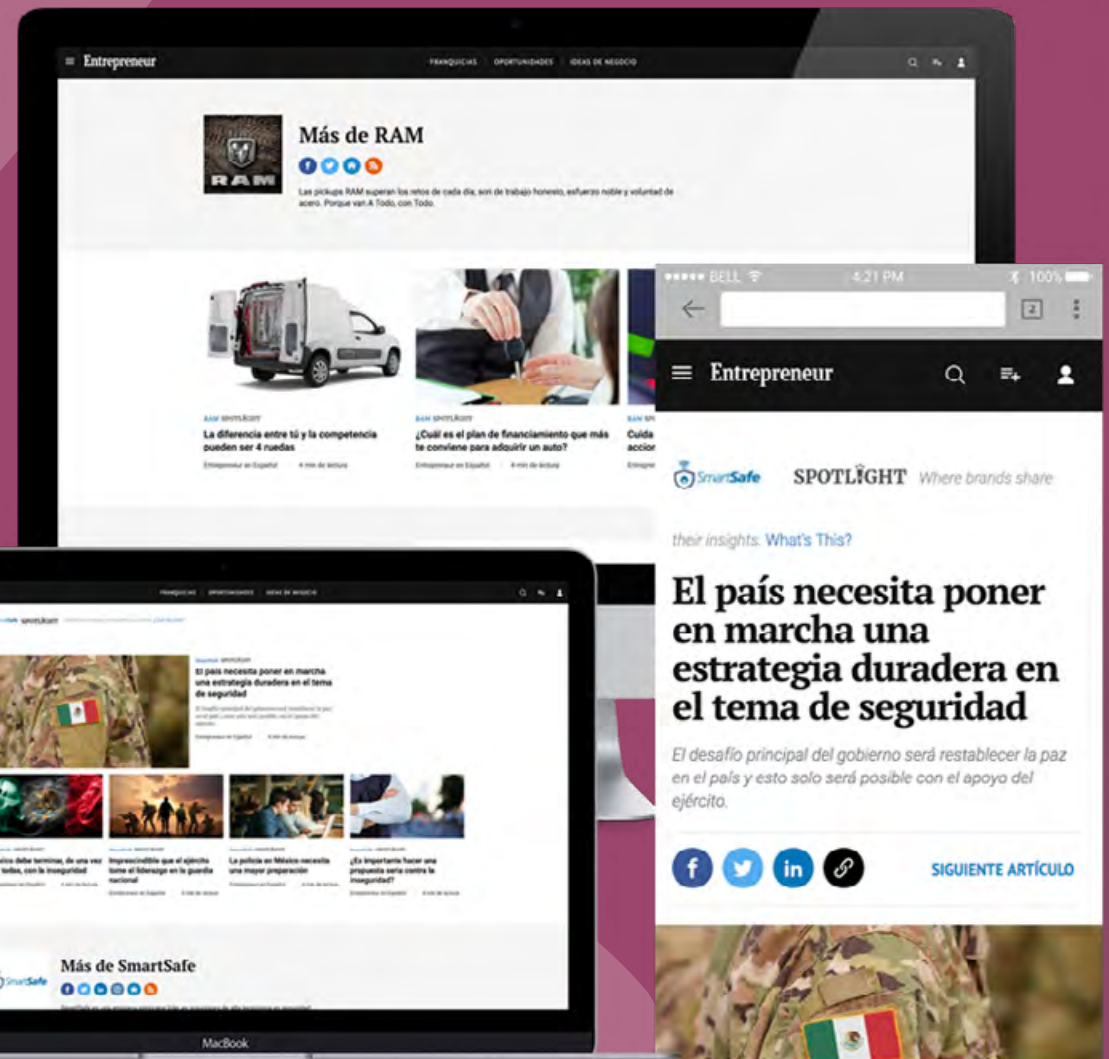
Entrepreneur

FRANQUICIAS OPORTUNIDADES IDEAS DE NEGOCIO

RAM

Más de RAM

Las pickups RAM superan los retos de cada día, son de trabajo honesto, esfuerzo noble y voluntad de acero. Porque van A Todo, con Todo.

RAM SPOTLIGHT

La diferencia entre tú y la competencia pueden ser 4 ruedas

Entrepreneur en Español 4 min de lectura

RAM SPOTLIGHT

¿Cuál es el plan de financiamiento que más te conviene para adquirir un auto?

Entrepreneur en Español 4 min de lectura

RAM SP

Cuida acciones

Entrepr

FRANQUICIAS OPORTUNIDADES IDEAS DE NEGOCIO

SPOTLIGHT

El país necesita poner en marcha una estrategia duradera en el tema de seguridad

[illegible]

Entrepreneur en Español

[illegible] debe terminar, de una vez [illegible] todas, con la inseguridad

Imprescindible que el ejército tome el liderazgo en la guardia nacional

La policía en México necesita una mayor preparación

¿Es importante hacer una propuesta seria contra la inseguridad?

SmartSafe

Más de SmartSafe

MacBook

BELL 4:21 PM 100%

2

Entrepreneur

SmartSafe SPOTLIGHT Where brands share their insights. What's This?

El país necesita poner en marcha una estrategia duradera en el tema de seguridad

El desafío principal del gobierno será restablecer la paz en el país y esto solo será posible con el apoyo del ejército.

SIGUIENTE ARTÍCULO